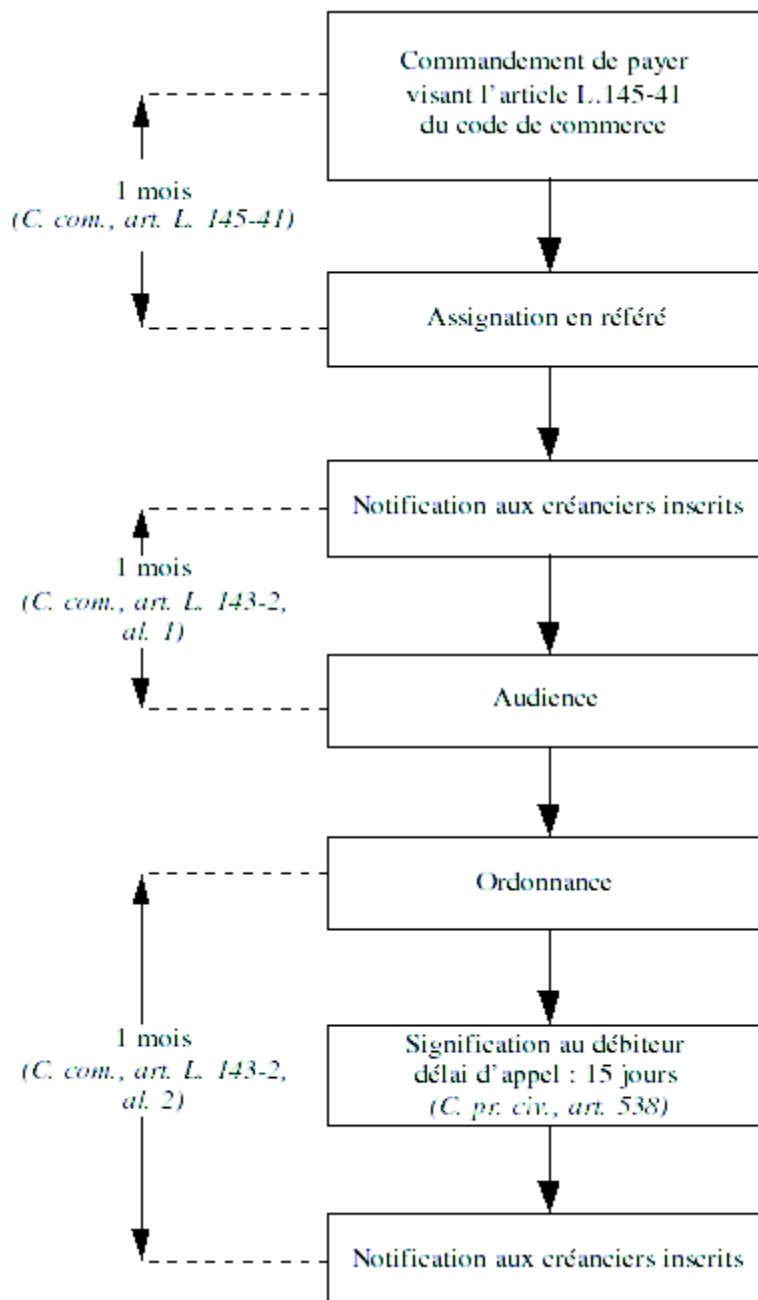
Commandement de payer visant l'article L.145-41 du code de commerce

1 mois
(C. com., art. L. 145-41)

Assignation en référé

Notification aux créanciers inscrits

1 mois
(C. com., art. L. 143-2, al. 1)

Audience

Ordonnance

1 mois
(C. com., art. L. 143-2, al. 2)

Signification au débiteur
délai d'appel : 15 jours
(C. pr. civ., art. 538)

Notification aux créanciers inscrits